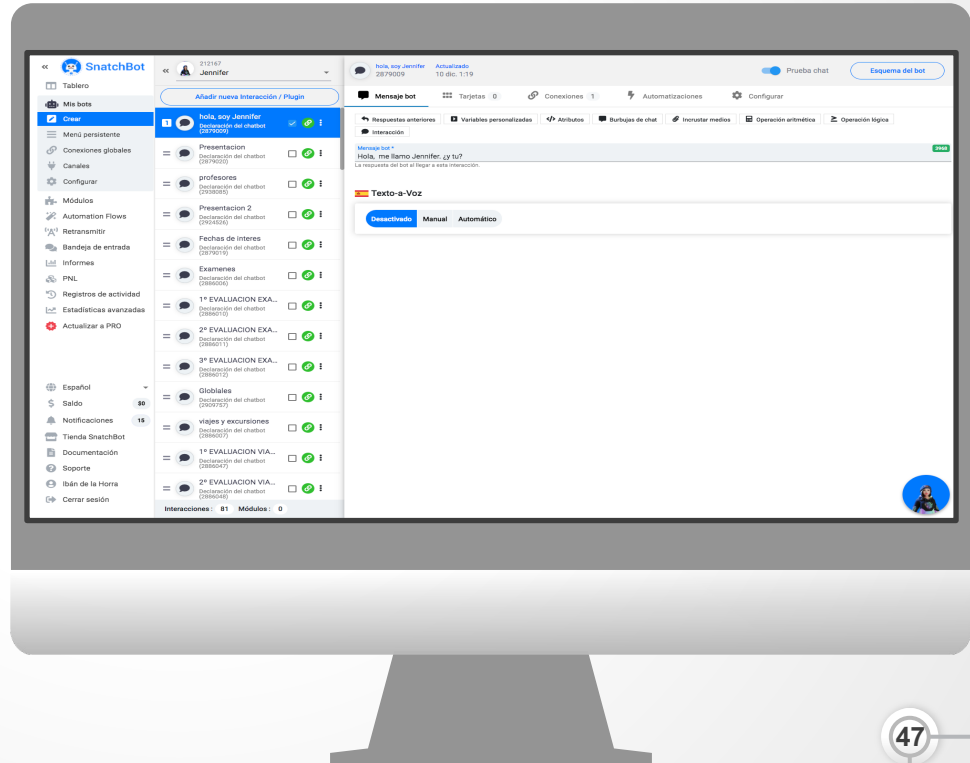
« SnatchBot
Tablero
Mis bots
Crear
Menú persistente
Conexiones globales
Canales
Configurar
Módulos
Automation Flows
Retransmitir
Bandeja de entrada
Informes
PNL
Registros de actividad
Estadísticas avanzadas
Actualizar a PRO

Español
Saldo $0
Notificaciones 15
Tienda SnatchBot
Documentación
Soporte
Ibán de la Horra
Cerrar sesión

« 212167
Jennifer

Añadir nueva Interacción / Plugin

1 hola, soy Jennifer
Declaración del chatbot
(2879009)

Presentacion
Declaración del chatbot
(2879020)

profesores
Declaración del chatbot
(2938085)

Presentacion 2
Declaración del chatbot
(2924526)

Fechas de interes
Declaración del chatbot
(2879019)

Examenes
Declaración del chatbot
(2886006)

1º EVALUACION EXA...
Declaración del chatbot
(2886010)

2º EVALUACION EXA...
Declaración del chatbot
(2886011)

3º EVALUACION EXA...
Declaración del chatbot
(2886012)

Globlales
Declaración del chatbot
(2909757)

viajes y excursiones
Declaración del chatbot
(2886007)

1º EVALUACION VIA...
Declaración del chatbot
(2886047)

2º EVALUACION VIA...
Declaración del chatbot
(2886048)

Interacciones : 81 Módulos : 0

hola, soy Jennifer 2879009 Actualizado 10 dic. 1:19
Prueba chat
Esquema del bot

Mensaje bot
Tarjetas 0
Conexiones 1
Automatizaciones
Configurar

Respuestas anteriores
Variables personalizadas
Atributos
Burbujas de chat
Incrustar medios
Operación aritmética
Operación lógica
Interacción

Mensaje bot *
3968
Hola, me llamo Jennifer. ¿y tu?
La respuesta del bot al llegar a esta interacción.

Texto-a-Voz
Desactivado Manual Automático

47